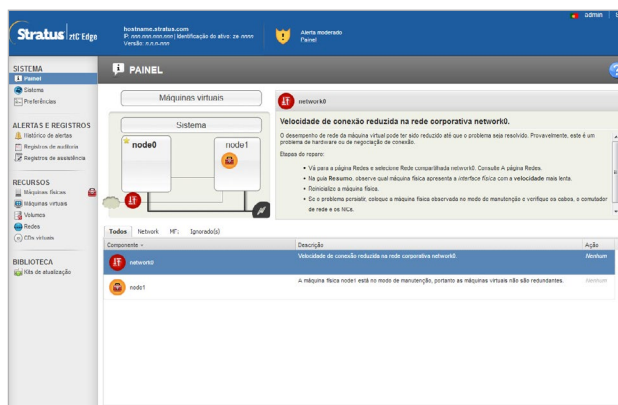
Stratus | ztC Edge

hostname.stratus.com
IP: nnn.nnn.nnn.nnn | Identificação do ativo: ze-nnnnn
Versão: n.n.n-nnn

Alerta moderado
Painel

admin

SISTEMA
Painel
Sistema
Preferências

ALERTAS E REGISTROS
Histórico de alertas
Registros de auditoria
Registros de assistência

RECURSOS
Máquinas físicas
Máquinas virtuais
Volumes
Redes
CDs virtuais

BIBLIOTECA
Kits de atualização

PAINEL

Máquinas virtuais

Sistema

node0

node1

network0

Velocidade de conexão reduzida na rede corporativa network0.

O desempenho de rede da máquina virtual pode ter sido reduzido até que o problema seja resolvido. Provavelmente, este é um problema de hardware ou de negociação de conexão.

Etapas de reparo:

• Vá para a página Redes e selecione Rede compartilhada network0. Consulte A página Redes.
• Na guia Resumo, observe qual máquina física apresenta a interface física com a velocidade mais lenta.
• Reinicialize a máquina física.
• Se o problema persistir, coloque a máquina física observada no modo de manutenção e verifique os cabos, o comutador de rede e as NICs.

Todos | Network | MF: | Ignorado(s)

| Componente | Descrição | Ação |
|---|---|---|
| network0 | Velocidade de conexão reduzida na rede corporativa network0. | Nenhum |
| node1 | A máquina física node1 está no modo de manutenção, portanto as máquinas virtuais não são redundantes. | Nenhum |